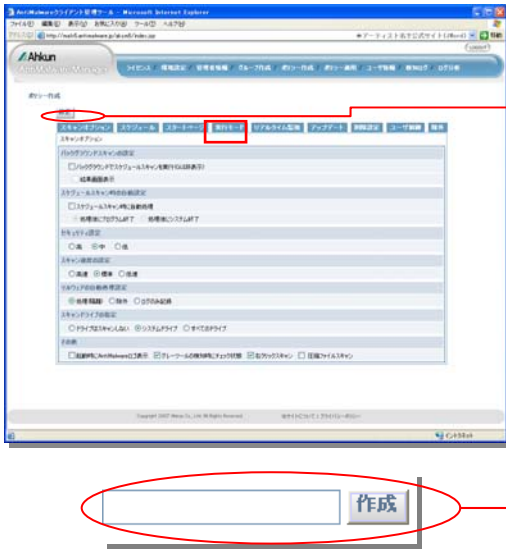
AntiMalwareクライアント管理ツール - Microsoft Internet Explorer

ファイル(F) 編集(E) 表示(V) お気に入り(A) ツール(T) ヘルプ(H)

アドレス(D) http://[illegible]/index.jsp

Ahkun

AntiMalware Manager

ライセンス | 環境設定 | 管理者情報 | グループ作成 | ポリシー作成 | ポリシー適用 | ユーザ情報 | 検知ログ | ログ分析

ポリシー作成

作成

スキャンオプション | スケジュール | スタートページ | 実行モード | リアルタイム監視 | アップデート | 削除設定 | ユーザ制御 | 除外

スキャンオプション

バックグラウンドスキャンの設定

バックグラウンドでスケジュールスキャンを実行(UIは非表示)

結果画面表示

スケジュールスキャン時の自動設定

スケジュールスキャン時に自動処理

処理後にプログラム終了 / 処理後にシステム終了

セキュリティ設定

高 / 中 / 低

スキャン速度の設定

高速 / 標準 / 低速

マルウェアの自動処理設定

処理用意 / 除外 / ログのみ記録

スキャンドライブの指定

ドライブはスキャンしない / システムドライブ / すべてのドライブ

その他

起動時にAntiMalwareロゴ表示 / クレーツールの検出時にチェック状態 / 右クリックスキャン / 圧縮ファイルスキャン

Copyright 2007 Ahkun Co., Ltd. All Rights Reserved.

インターネット

作成